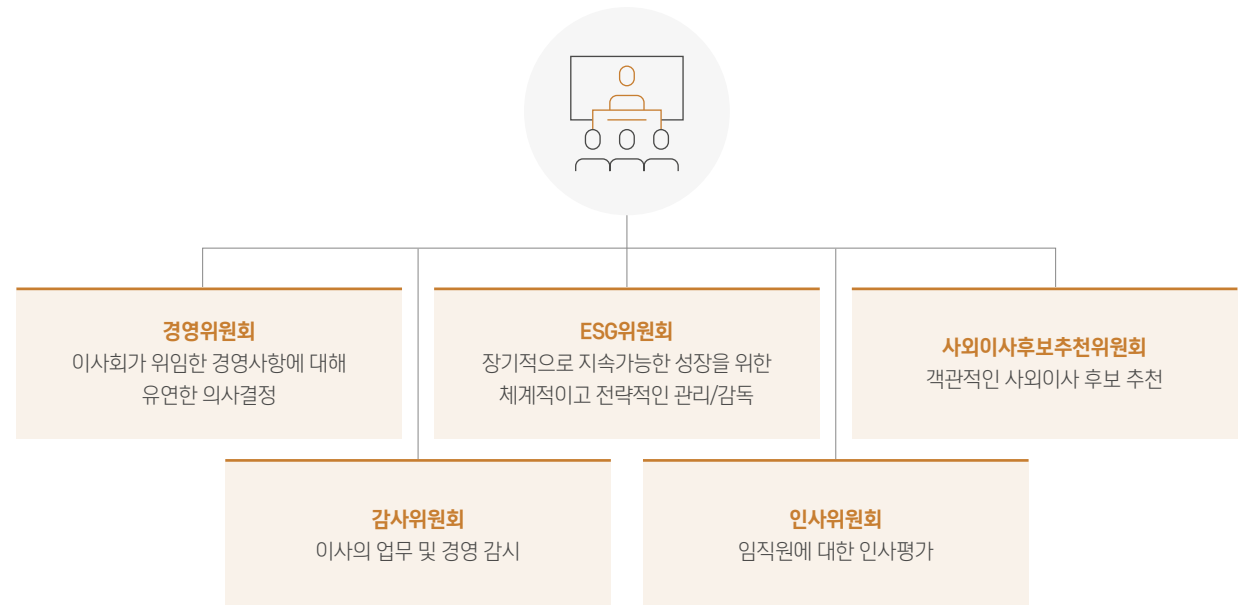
경영위원회
이사회가 위임한 경영사항에 대해 유연한 의사결정

ESG위원회
장기적으로 지속가능한 성장을 위한 체계적이고 전략적인 관리/감독

사외이사후보추천위원회
객관적인 사외이사 후보 추천

감사위원회
이사의 업무 및 경영 감시

인사위원회
임직원에 대한 인사평가